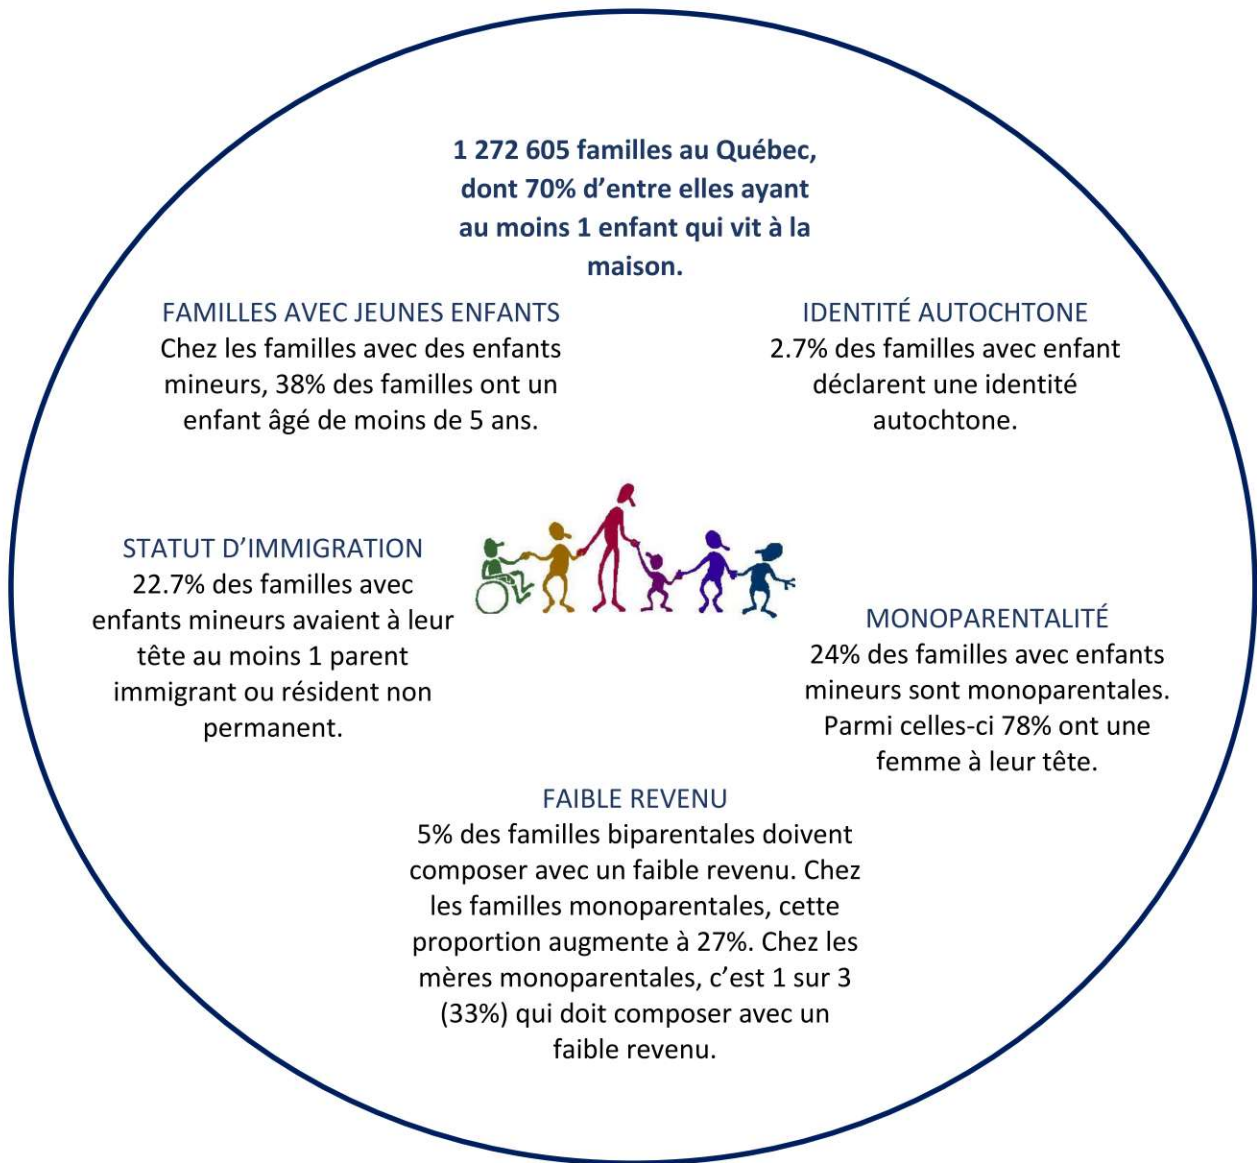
1 272 605 familles au Québec, dont 70% d'entre elles ayant au moins 1 enfant qui vit à la maison.

FAMILLES AVEC JEUNES ENFANTS
Chez les familles avec des enfants mineurs, 38% des familles ont un enfant âgé de moins de 5 ans.

IDENTITÉ AUTOCHTONE
2.7% des familles avec enfant déclarent une identité autochtone.

STATUT D'IMMIGRATION
22.7% des familles avec enfants mineurs avaient à leur tête au moins 1 parent immigrant ou résident non permanent.

MONOPARENTALITÉ
24% des familles avec enfants mineurs sont monoparentales. Parmi celles-ci 78% ont une femme à leur tête.

FAIBLE REVENU
5% des familles biparentales doivent composer avec un faible revenu. Chez les familles monoparentales, cette proportion augmente à 27%. Chez les mères monoparentales, c'est 1 sur 3 (33%) qui doit composer avec un faible revenu.